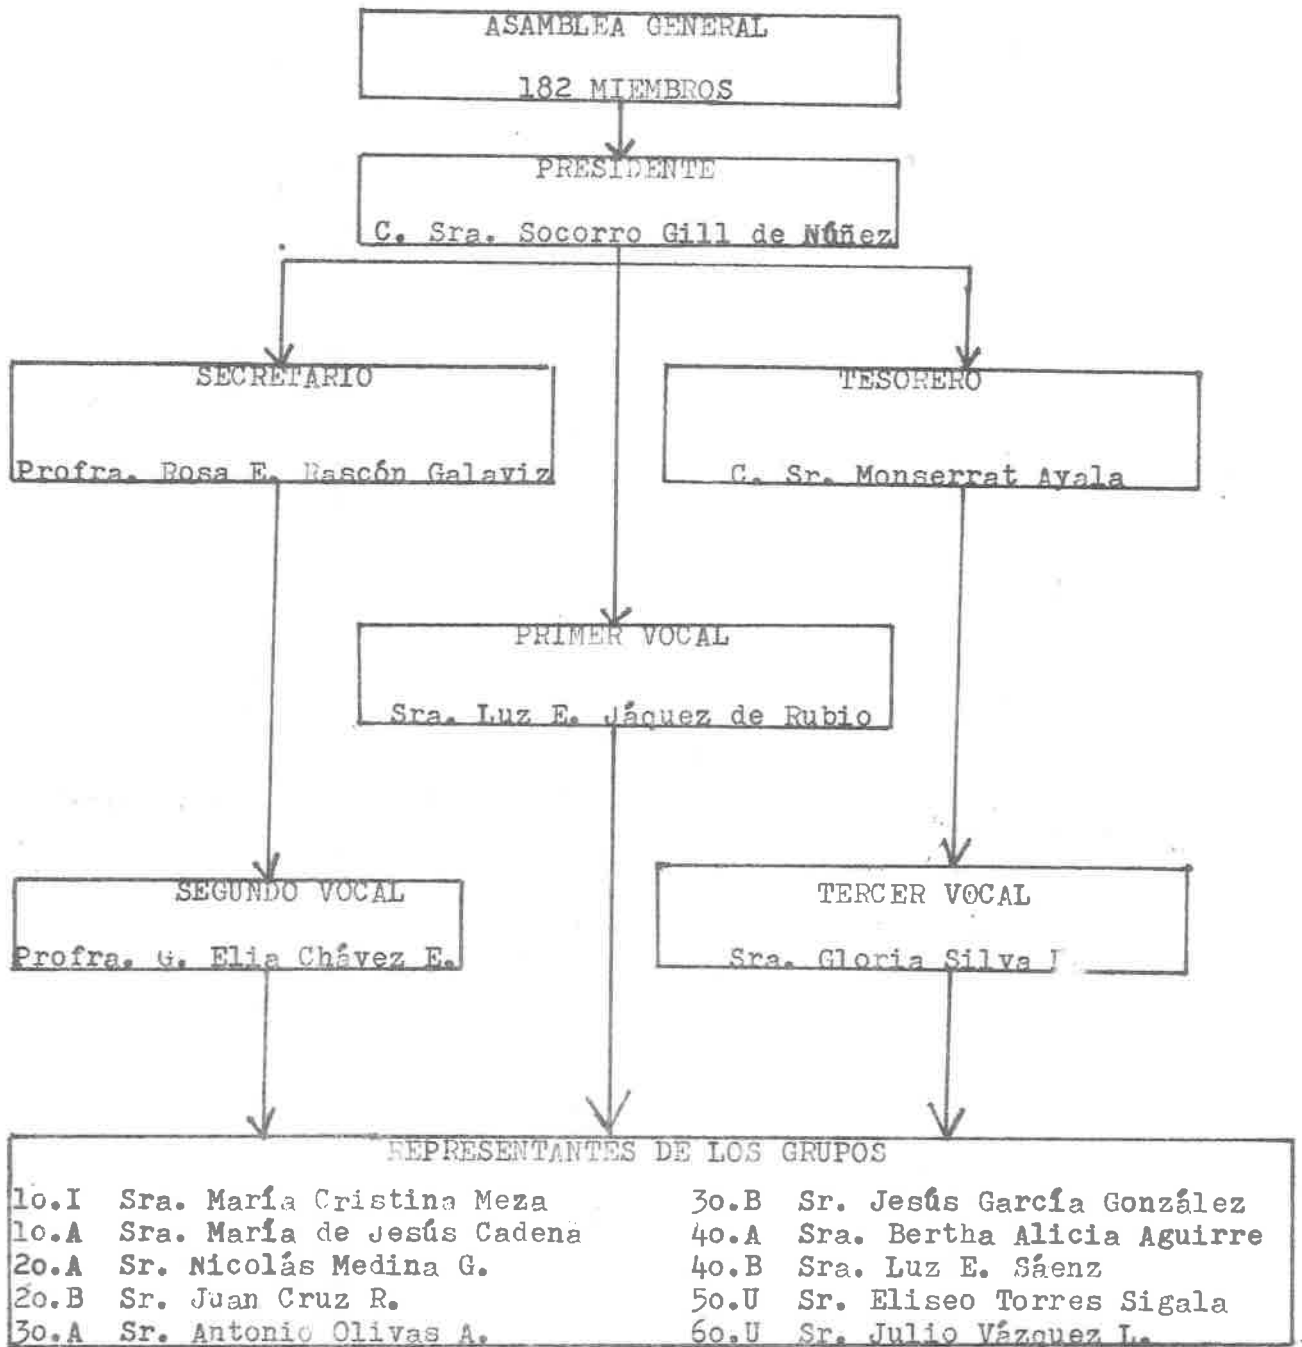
ASAMBLEA GENERAL

182 MIEMBROS

PRESIDENTE

C. Sra. Socorro Gill de Núñez

SECRETARIO

Profra. Rosa E. Rascón Galaviz

TESORERO

C. Sr. Monserrat Ayala

PRIMER VOCAL

Sra. Luz E. Jáquez de Rubio

SEGUNDO VOCAL

Profra. G. Elia Chávez E.

TERCER VOCAL

Sra. Gloria Silva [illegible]

REPRESENTANTES DE LOS GRUPOS

1o.I Sra. María Cristina Meza
1o.A Sra. María de Jesús Cadena
2o.A Sr. Nicolás Medina G.
2o.B Sr. Juan Cruz R.
3o.A Sr. Antonio Olivas A.

3o.B Sr. Jesús García González
4o.A Sra. Bertha Alicia Aguirre
4o.B Sra. Luz E. Sáenz
5o.U Sr. Eliseo Torres Sigala
6o.U Sr. Julio Vázquez L.